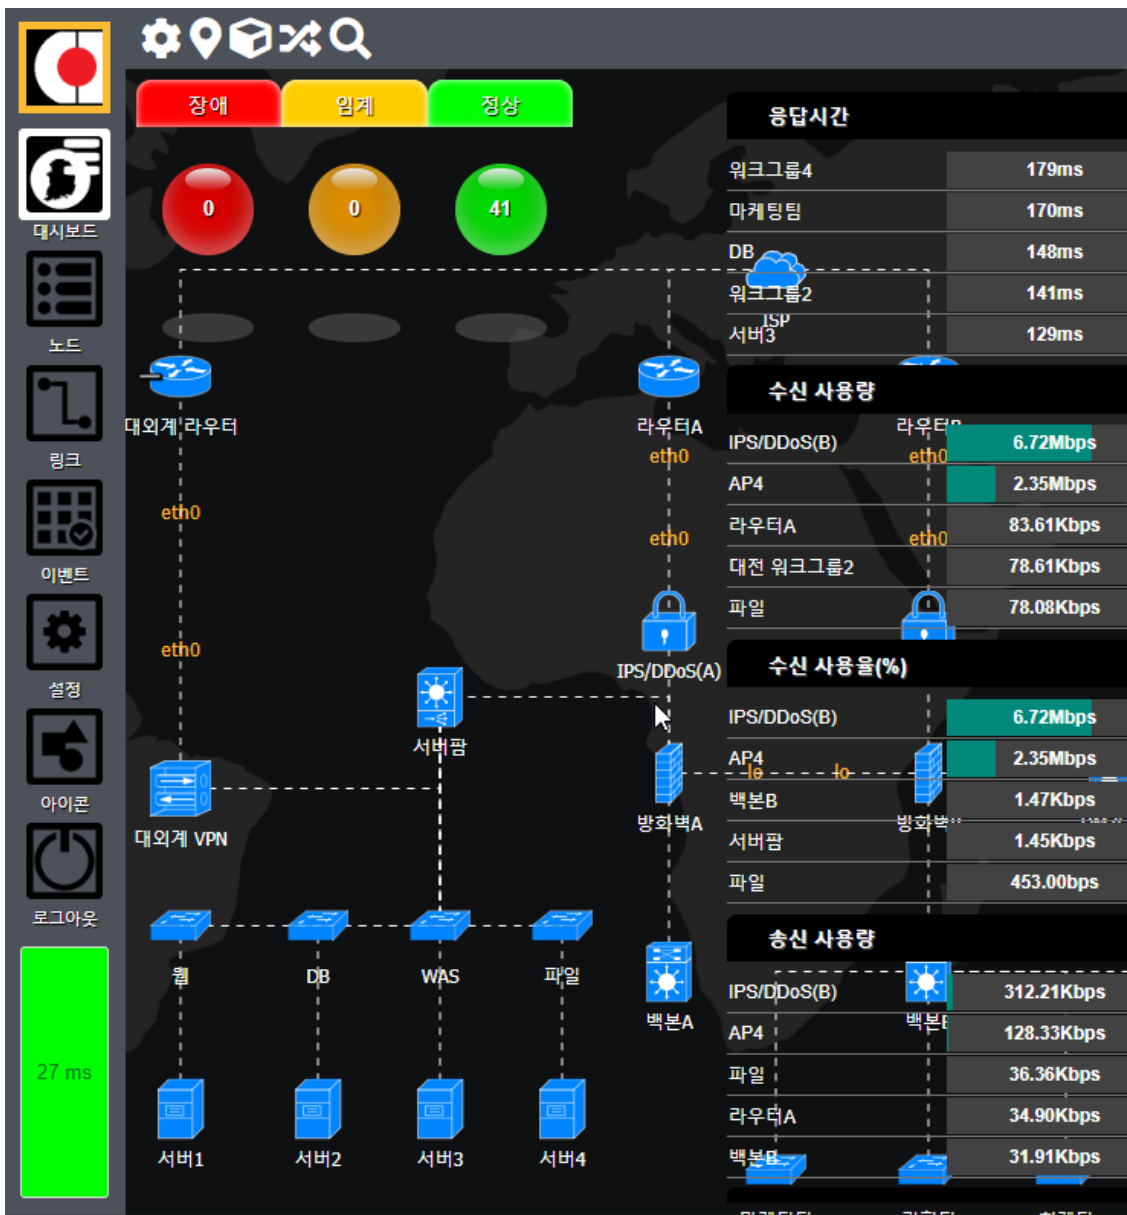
대시보드
노드
링크
이벤트
설정
아이콘
로그아웃
27 ms

장애 임계 정상
0 0 41

대외계 라우터
eth0
eth0
대외계 VPN
서버팜
라우터A
eth0
eth0
IPS/DDoS(A)
방화벽A
백본A
ISP
라우터B
eth0
eth0
lo
lo
방화벽
백본B
웹 DB WAS 파일
서버1 서버2 서버3 서버4

응답시간
| | |
|---|---|
| 워크그룹4 | 179ms |
| 마케팅팀 | 170ms |
| DB | 148ms |
| 워크그룹2 | 141ms |
| 서버3 | 129ms |

수신 사용량
| | |
|---|---|
| IPS/DDoS(B) | 6.72Mbps |
| AP4 | 2.35Mbps |
| 라우터A | 83.61Kbps |
| 대전 워크그룹2 | 78.61Kbps |
| 파일 | 78.08Kbps |

수신 사용율(%)
| | |
|---|---|
| IPS/DDoS(B) | 6.72Mbps |
| AP4 | 2.35Mbps |
| 백본B | 1.47Kbps |
| 서버팜 | 1.45Kbps |
| 파일 | 453.00bps |

송신 사용량
| | |
|---|---|
| IPS/DDoS(B) | 312.21Kbps |
| AP4 | 128.33Kbps |
| 파일 | 36.36Kbps |
| 라우터A | 34.90Kbps |
| 백본B | 31.91Kbps |